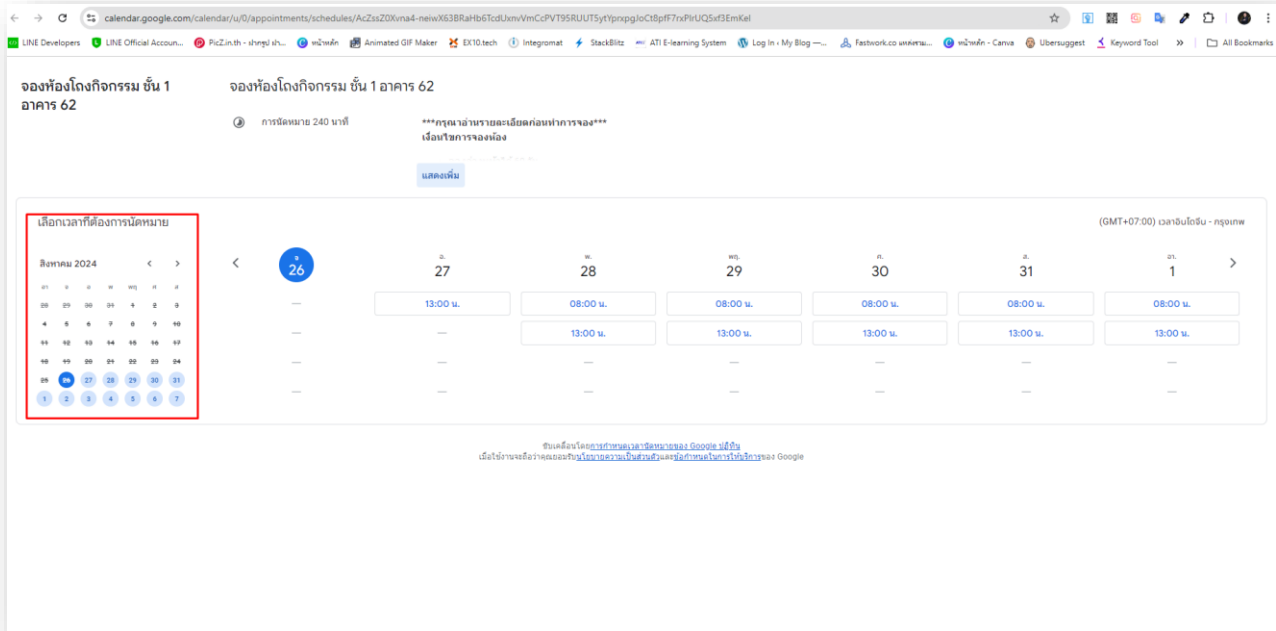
calendar.google.com/calendar/u/0/appointments/schedules/AcZssZ0Xvna4-neiwX63BRaHb6TcdUxnvVmCcPVT95RUUT5ytYprxpgJoCt8pfF7rxPlrUQ5xf3EmKel

LINE Developers | LINE Official Accoun... | PicZ.in.th - ฝากรูป ฝา... | หน้าหลัก | Animated GIF Maker | EX10.tech | Integromat | StackBlitz | ATI E-learning System | Log In ‹ My Blog —... | Fastwork.co แหล่งรวม... | หน้าหลัก - Canva | Ubersuggest | Keyword Tool | » | All Bookmarks

จองห้องโถงกิจกรรม ชั้น 1 อาคาร 62

จองห้องโถงกิจกรรม ชั้น 1 อาคาร 62

การนัดหมาย 240 นาที

***กรุณาอ่านรายละเอียดก่อนทำการจอง***
เงื่อนไขการจองห้อง

แสดงเพิ่ม

เลือกเวลาที่ต้องการนัดหมาย

(GMT+07:00) เวลาอินโดจีน - กรุงเทพ

สิงหาคม 2024

| อา | จ | อ | พ | พฤ | ศ | ส |
|---|---|---|---|---|---|---|
| 28 | 29 | 30 | 31 | 1 | 2 | 3 |
| 4 | 5 | 6 | 7 | 8 | 9 | 10 |
| 11 | 12 | 13 | 14 | 15 | 16 | 17 |
| 18 | 19 | 20 | 21 | 22 | 23 | 24 |
| 25 | 26 | 27 | 28 | 29 | 30 | 31 |
| 1 | 2 | 3 | 4 | 5 | 6 | 7 |

| จ. 26 | อ. 27 | พ. 28 | พฤ. 29 | ศ. 30 | ส. 31 | อา. 1 |
|---|---|---|---|---|---|---|
| — | 13:00 น. | 08:00 น. | 08:00 น. | 08:00 น. | 08:00 น. | 08:00 น. |
| — | — | 13:00 น. | 13:00 น. | 13:00 น. | 13:00 น. | 13:00 น. |
| — | — | — | — | — | — | — |
| — | — | — | — | — | — | — |

ขับเคลื่อนโดยการกำหนดเวลานัดหมายของ Google ปฏิทิน
เมื่อใช้งานจะถือว่าคุณยอมรับนโยบายความเป็นส่วนตัวและข้อกำหนดในการให้บริการของ Google